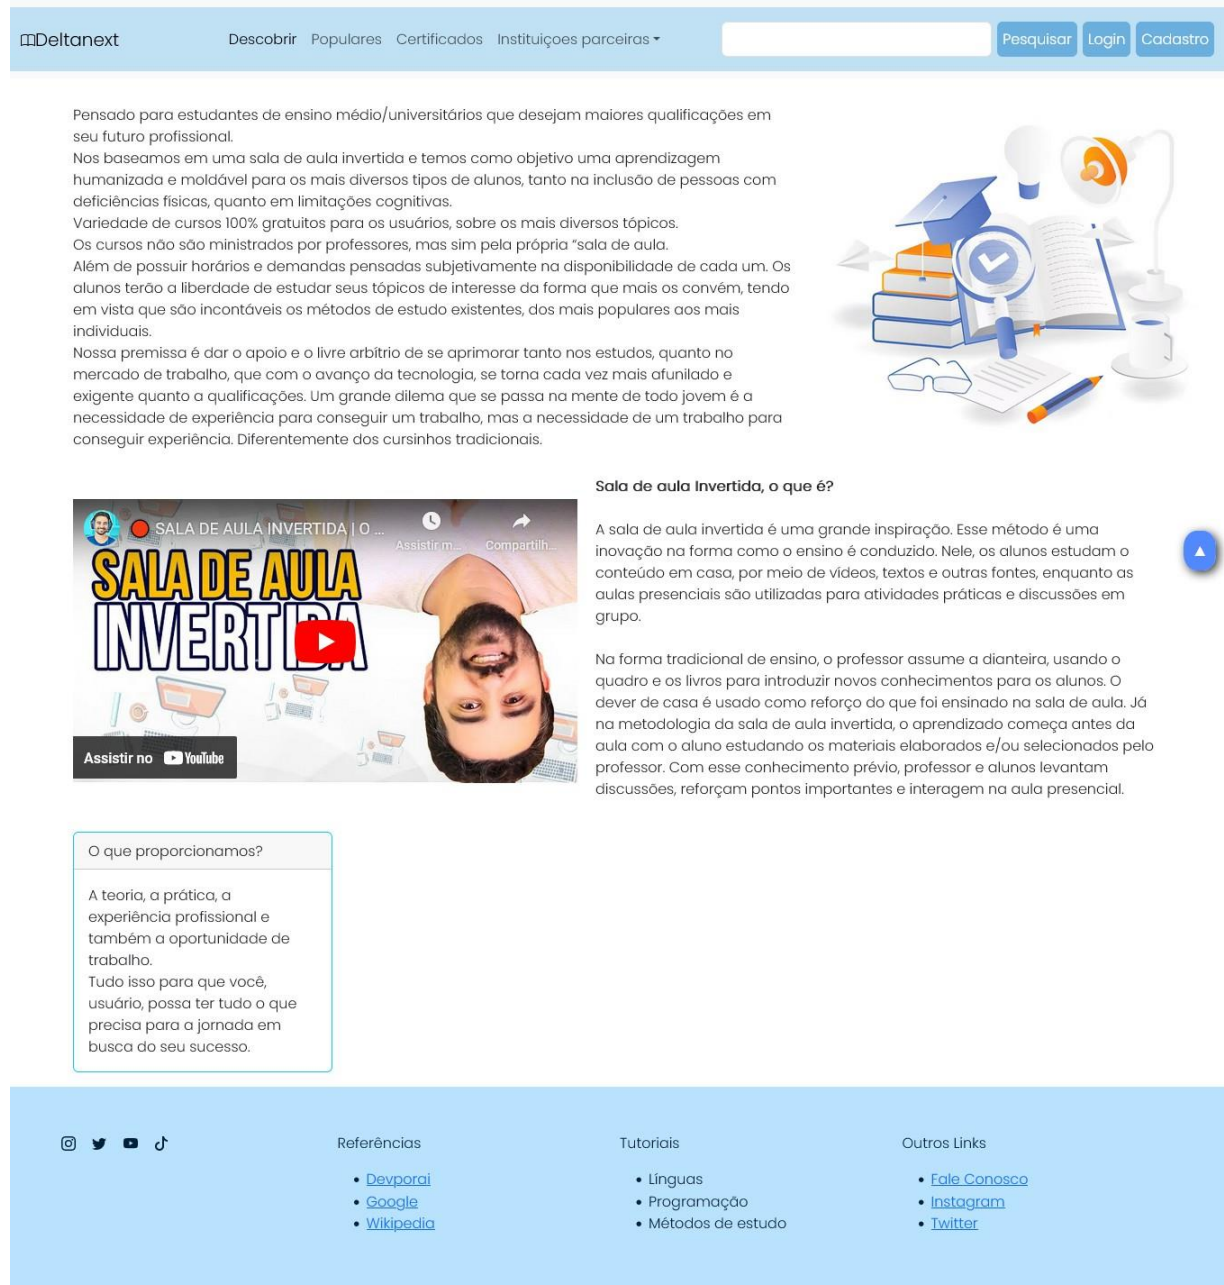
Deltanext

Descobrir Populares Certificados Instituiçoes parceiras

Pesquisar Login Cadastro

Pensado para estudantes de ensino médio/universitários que desejam maiores qualificações em seu futuro profissional.
Nos baseamos em uma sala de aula invertida e temos como objetivo uma aprendizagem humanizada e moldável para os mais diversos tipos de alunos, tanto na inclusão de pessoas com deficiências fisicas, quanto em limitações cognitivas.
Variedade de cursos 100% gratuitos para os usuários, sobre os mais diversos tópicos.
Os cursos não são ministrados por professores, mas sim pela própria "sala de aula.
Além de possuir horários e demandas pensadas subjetivamente na disponibilidade de cada um. Os alunos terão a liberdade de estudar seus tópicos de interesse da forma que mais os convém, tendo em vista que são incontáveis os métodos de estudo existentes, dos mais populares aos mais individuais.
Nossa premissa é dar o apoio e o livre arbítrio de se aprimorar tanto nos estudos, quanto no mercado de trabalho, que com o avanço da tecnologia, se torna cada vez mais afunilado e exigente quanto a qualificações. Um grande dilema que se passa na mente de todo jovem é a necessidade de experiência para conseguir um trabalho, mas a necessidade de um trabalho para conseguir experiência. Diferentemente dos cursinhos tradicionais.

SALA DE AULA INVERTIDA | O ...
Assistir m...
Compartilh...
SALA DE AULA INVERTIDA
Assistir no YouTube

Sala de aula Invertida, o que é?

A sala de aula invertida é uma grande inspiração. Esse método é uma inovação na forma como o ensino é conduzido. Nele, os alunos estudam o conteúdo em casa, por meio de vídeos, textos e outras fontes, enquanto as aulas presenciais são utilizadas para atividades práticas e discussões em grupo.

Na forma tradicional de ensino, o professor assume a dianteira, usando o quadro e os livros para introduzir novos conhecimentos para os alunos. O dever de casa é usado como reforço do que foi ensinado na sala de aula. Já na metodologia da sala de aula invertida, o aprendizado começa antes da aula com o aluno estudando os materiais elaborados e/ou selecionados pelo professor. Com esse conhecimento prévio, professor e alunos levantam discussões, reforçam pontos importantes e interagem na aula presencial.

O que proporcionamos?

A teoria, a prática, a experiência profissional e também a oportunidade de trabalho.
Tudo isso para que você, usuário, possa ter tudo o que precisa para a jornada em busca do seu sucesso.

Referências
• Devporai
• Google
• Wikipedia

Tutoriais
• Línguas
• Programação
• Métodos de estudo

Outros Links
• Fale Conosco
• Instagram
• Twitter